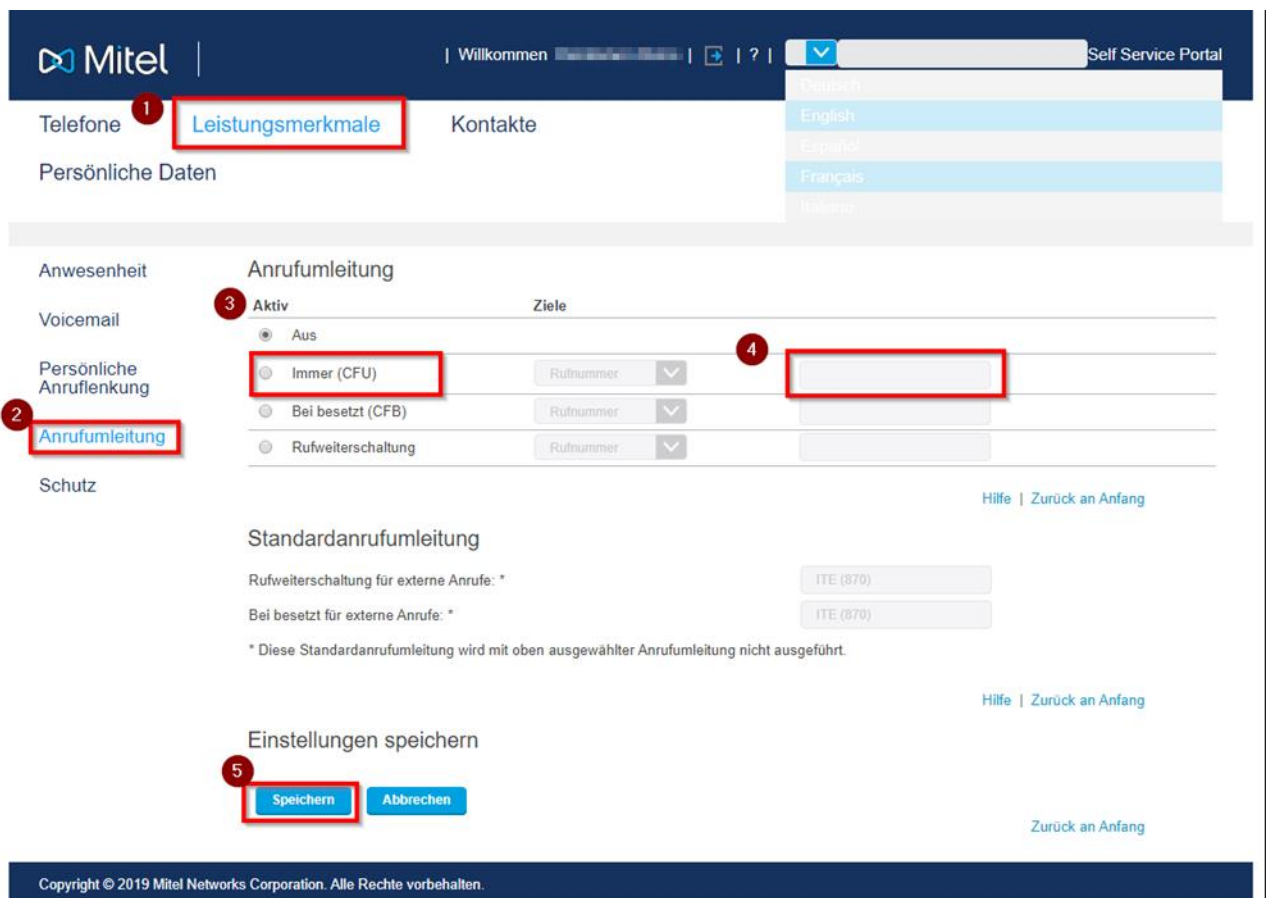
Mitel | Willkommen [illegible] | | ? | Self Service Portal

Deutsch
English
Español
Français
Italiano

Telefone 1 Leistungsmerkmale Kontakte

Persönliche Daten

Anwesenheit

Voicemail

Persönliche Anruflenkung

2 Anrufumleitung

Schutz

Anrufumleitung

3 Aktiv Ziele

Aus

Immer (CFU) Rufnummer 4

Bei besetzt (CFB) Rufnummer

Rufweiterschaltung Rufnummer

Hilfe | Zurück an Anfang

Standardanrufumleitung

Rufweiterschaltung für externe Anrufe: * ITE (870)

Bei besetzt für externe Anrufe: * ITE (870)

* Diese Standardanrufumleitung wird mit oben ausgewählter Anrufumleitung nicht ausgeführt.

Hilfe | Zurück an Anfang

Einstellungen speichern

5 Speichern Abbrechen

Zurück an Anfang

Copyright © 2019 Mitel Networks Corporation. Alle Rechte vorbehalten.